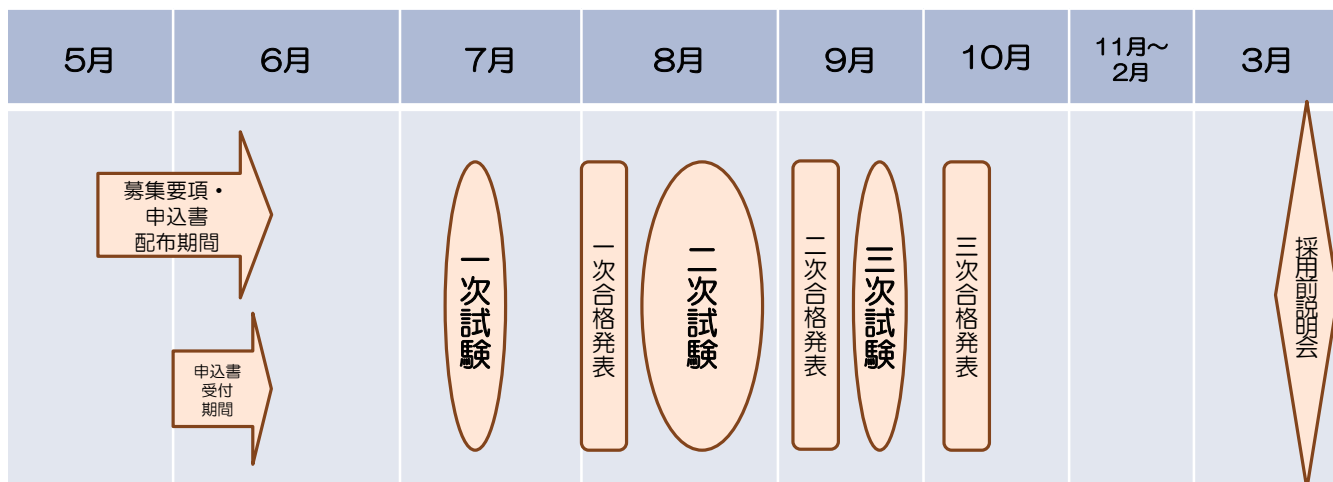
| 5月 | 6月 | 7月 | 8月 | 9月 | 10月 | 11月～2月 | 3月 |
|---|---|---|---|---|---|---|---|

募集要項・申込書配布期間

申込書受付期間

一次試験

一次合格発表

二次試験

二次合格発表

三次試験

三次合格発表

採用前説明会